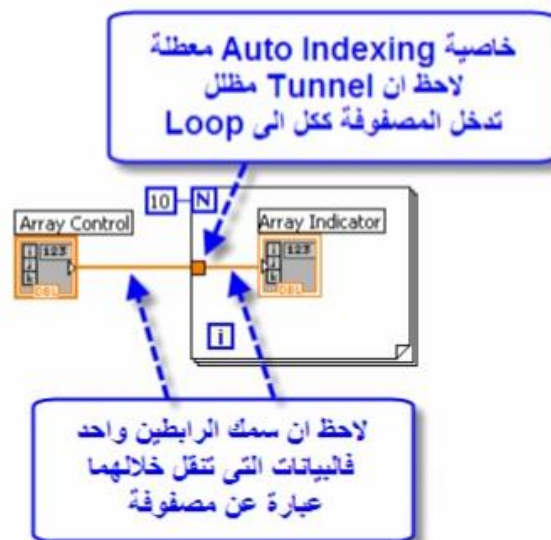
خاصية Auto Indexing معطلة
لاحظ ان Tunnel مظلل
تدخل المصفوفة ككل الى Loop

10 N

Array Control
123
DBL

Array Indicator
123
DBL

i

لاحظ ان سمك الرابطين واحد
فالبيانات التى تنقل خلالهما
عبارة عن مصفوفة